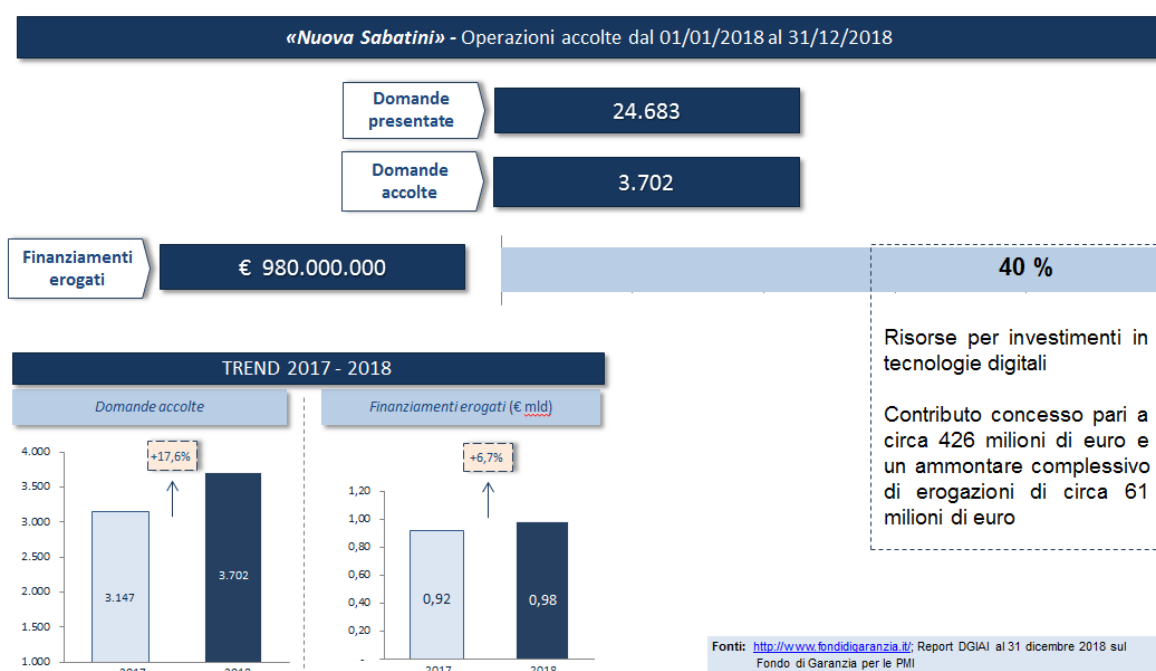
«Nuova Sabatini» - Operazioni accolte dal 01/01/2018 al 31/12/2018

Domande presentate

24.683

Domande accolte

3.702

Finanziamenti erogati

€ 980.000.000

40 %

Risorse per investimenti in tecnologie digitali

Contributo concesso pari a circa 426 milioni di euro e un ammontare complessivo di erogazioni di circa 61 milioni di euro

TREND 2017 - 2018

Domande accolte

4.000
3.500
3.000
2.500
2.000
1.500
1.000

+17,6%

3.147

3.702

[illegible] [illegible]

Finanziamenti erogati (€ mld)

1,20
1,00
0,80
0,60
0,40
0,20
-

+6,7%

0,92

0,98

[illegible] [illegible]

Fonti: http://www.fondidigaranzia.it/; Report DGIAI al 31 dicembre 2018 sul Fondo di Garanzia per le PMI